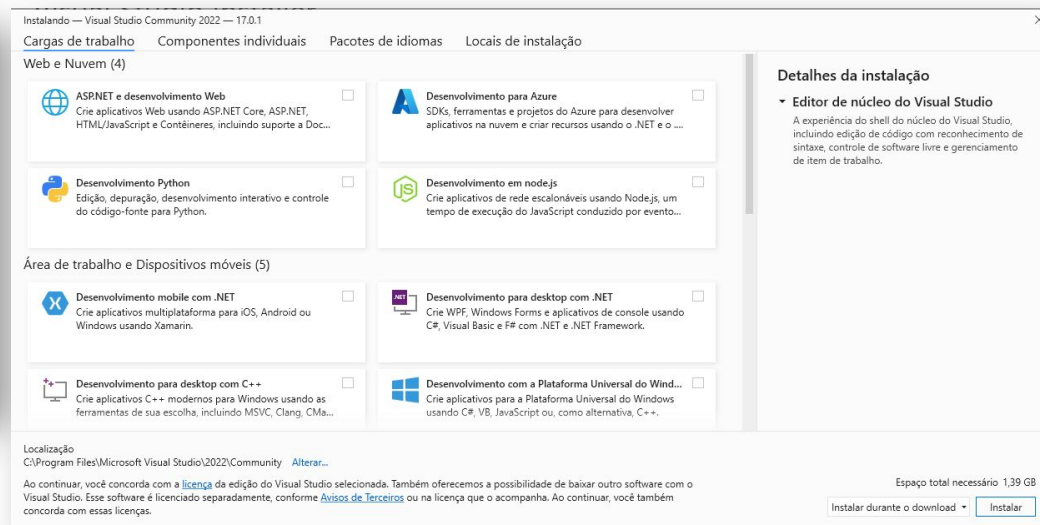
Instalando — Visual Studio Community 2022 — 17.0.1

Cargas de trabalho Componentes individuais Pacotes de idiomas Locais de instalação

Web e Nuvem (4)

ASP.NET e desenvolvimento Web
Crie aplicativos Web usando ASP.NET Core, ASP.NET, HTML/JavaScript e Contêineres, incluindo suporte a Doc...

Desenvolvimento para Azure
SDKs, ferramentas e projetos do Azure para desenvolver aplicativos na nuvem e criar recursos usando o .NET e o ....

Desenvolvimento Python
Edição, depuração, desenvolvimento interativo e controle do código-fonte para Python.

Desenvolvimento em node.js
Crie aplicativos de rede escalonáveis usando Node.js, um tempo de execução do JavaScript conduzido por evento...

Área de trabalho e Dispositivos móveis (5)

Desenvolvimento mobile com .NET
Crie aplicativos multiplataforma para iOS, Android ou Windows usando Xamarin.

Desenvolvimento para desktop com .NET
Crie WPF, Windows Forms e aplicativos de console usando C#, Visual Basic e F# com .NET e .NET Framework.

Desenvolvimento para desktop com C++
Crie aplicativos C++ modernos para Windows usando as ferramentas de sua escolha, incluindo MSVC, Clang, CMa...

Desenvolvimento com a Plataforma Universal do Wind...
Crie aplicativos para a Plataforma Universal do Windows usando C#, VB, JavaScript ou, como alternativa, C++.

Detalhes da instalação

Editor de núcleo do Visual Studio
A experiência do shell do núcleo do Visual Studio, incluindo edição de código com reconhecimento de sintaxe, controle de software livre e gerenciamento de item de trabalho.

Localização
C:\Program Files\Microsoft Visual Studio\2022\Community Alterar...

Ao continuar, você concorda com a licença da edição do Visual Studio selecionada. Também oferecemos a possibilidade de baixar outro software com o Visual Studio. Esse software é licenciado separadamente, conforme Avisos de Terceiros ou na licença que o acompanha. Ao continuar, você também concorda com essas licenças.

Espaço total necessário 1,39 GB

Instalar durante o download Instalar